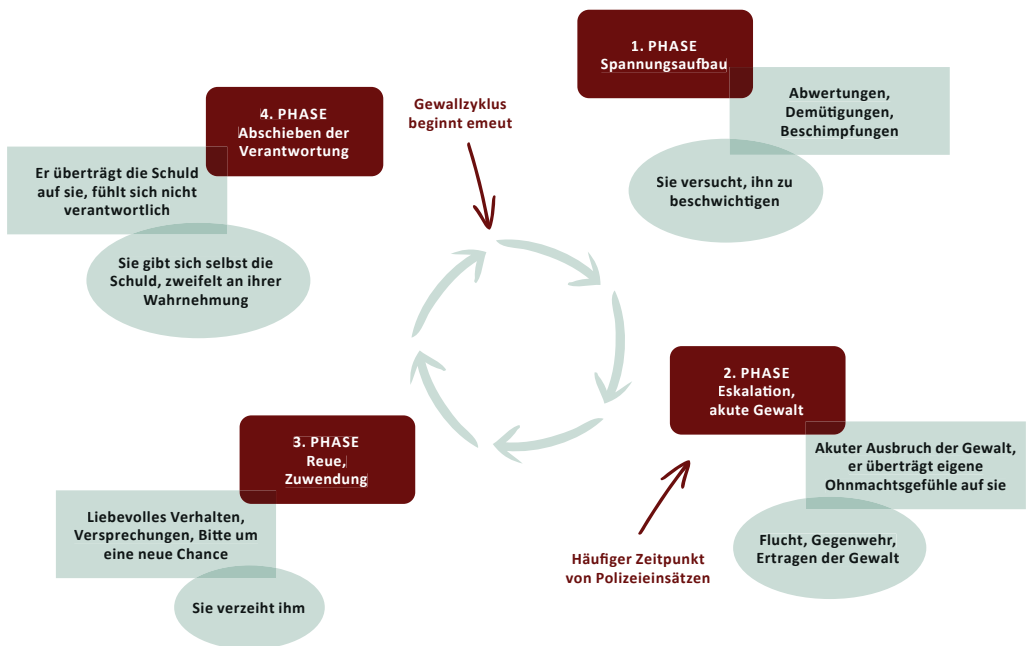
1. PHASE
Spannungsaufbau

Abwertungen, Demütigungen, Beschimpfungen

Sie versucht, ihn zu beschwichtigen

Gewaltzyklus beginnt erneut

4. PHASE
Abschieben der Verantwortung

Er überträgt die Schuld auf sie, fühlt sich nicht verantwortlich

Sie gibt sich selbst die Schuld, zweifelt an ihrer Wahrnehmung

2. PHASE
Eskalation, akute Gewalt

Akuter Ausbruch der Gewalt, er überträgt eigene Ohnmachtsgefühle auf sie

Flucht, Gegenwehr, Ertragen der Gewalt

3. PHASE
Reue, Zuwendung

Liebevolles Verhalten, Versprechungen, Bitte um eine neue Chance

Sie verzeiht ihm

Häufiger Zeitpunkt von Polizeieinsätzen